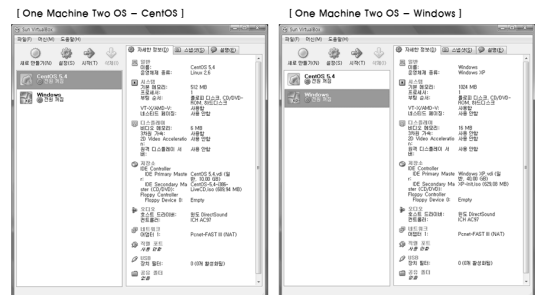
[ One Machine Two OS – CentOS ]

파일(F) 머신(M) 도움말(H)

새로 만들기(N) 설정(S) 시작(T) 삭제(D)

자세한 정보(D) 스냅샷(S) 설명(E)

CentOS 5.4
전원 꺼짐

Windows
전원 꺼짐

일반
이름: CentOS 5.4
운영체제 종류: Linux 2.6

시스템
기본 메모리: 512 MB
프로세서: 1
부팅 순서: 플로피 디스크, CD/DVD-ROM, 하드디스크
VT-x/AMD-V: 사용함
네스티드 페이징: 사용 안함

디스플레이
비디오 메모리: 6 MB
3차원 가속: 사용함
2D Video Acceleration: 사용 안함
원격 디스플레이 서버: 사용 안함

저장소
IDE Controller
IDE Primary Master: CentOS 5.4.vdi (일반, 10.00 GB)
IDE Secondary Master (CD/DVD): CentOS-5.4-i386-LiveCD.iso (689.56 MB)
Floppy Controller
Floppy Device 0: Empty

오디오
호스트 드라이버: 윈도 DirectSound
컨트롤러: ICH AC97

네트워크
어댑터 1: Pcnet-FAST III (NAT)

직렬 포트
사용 안 함

USB
장치 필터: 0 (0개 활성화됨)

공유 폴더
없음

[ One Machine Two OS – Windows ]

파일(F) 머신(M) 도움말(H)

새로 만들기(N) 설정(S) 시작(T) 삭제(D)

자세한 정보(D) 스냅샷(S) 설명(E)

CentOS 5.4
전원 꺼짐

Windows
전원 꺼짐

일반
이름: Windows
운영체제 종류: Windows XP

시스템
기본 메모리: 1024 MB
프로세서: 1
부팅 순서: 플로피 디스크, CD/DVD-ROM, 하드디스크
VT-x/AMD-V: 사용함
네스티드 페이징: 사용 안함

디스플레이
비디오 메모리: 16 MB
3차원 가속: 사용함
2D Video Acceleration: 사용 안함
원격 디스플레이 서버: 사용 안함

저장소
IDE Controller
IDE Primary Master: Windows XP.vdi (일반, 10.00 GB)
IDE Secondary Master (CD/DVD): XP-Int.iso (629.00 MB)
Floppy Controller
Floppy Device 0: Empty

오디오
호스트 드라이버: 윈도 DirectSound
컨트롤러: ICH AC97

네트워크
어댑터 1: Pcnet-FAST III (NAT)

직렬 포트
사용 안 함

USB
장치 필터: 0 (0개 활성화됨)

공유 폴더
없음